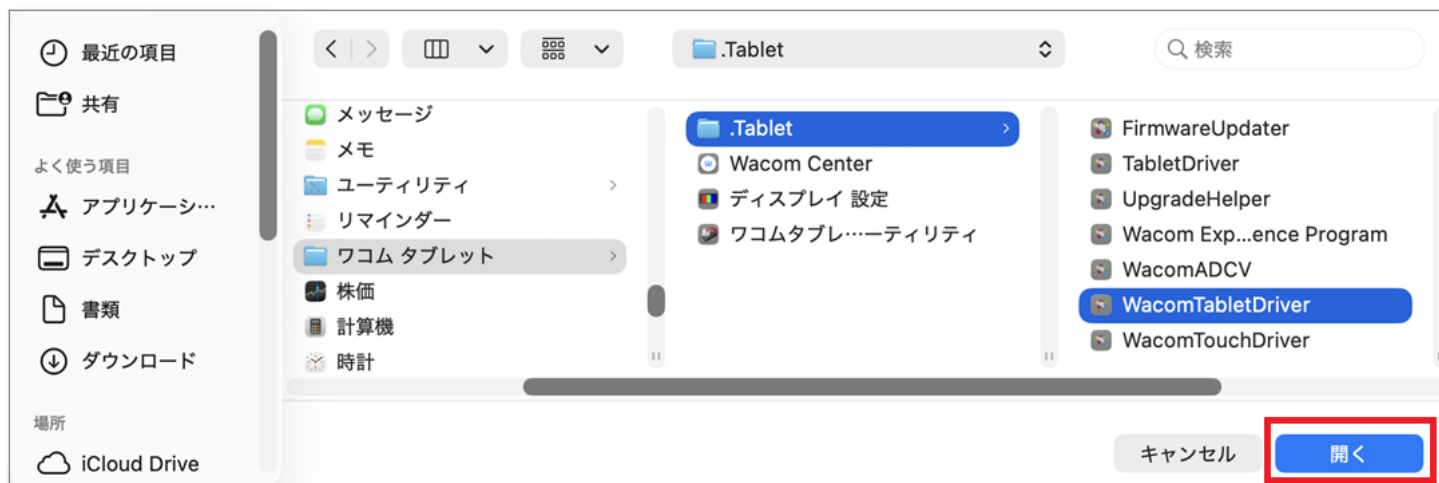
最近の項目
共有
よく使う項目
アプリケーシ…
デスクトップ
書類
ダウンロード
場所
iCloud Drive

.Tablet
検索

メッセージ
メモ
ユーティリティ
リマインダー
ワコム タブレット
株価
計算機
時計

.Tablet
Wacom Center
ディスプレイ 設定
ワコムタブレ…ーティリティ

FirmwareUpdater
TabletDriver
UpgradeHelper
Wacom Exp…ence Program
WacomADCV
WacomTabletDriver
WacomTouchDriver

キャンセル
開く